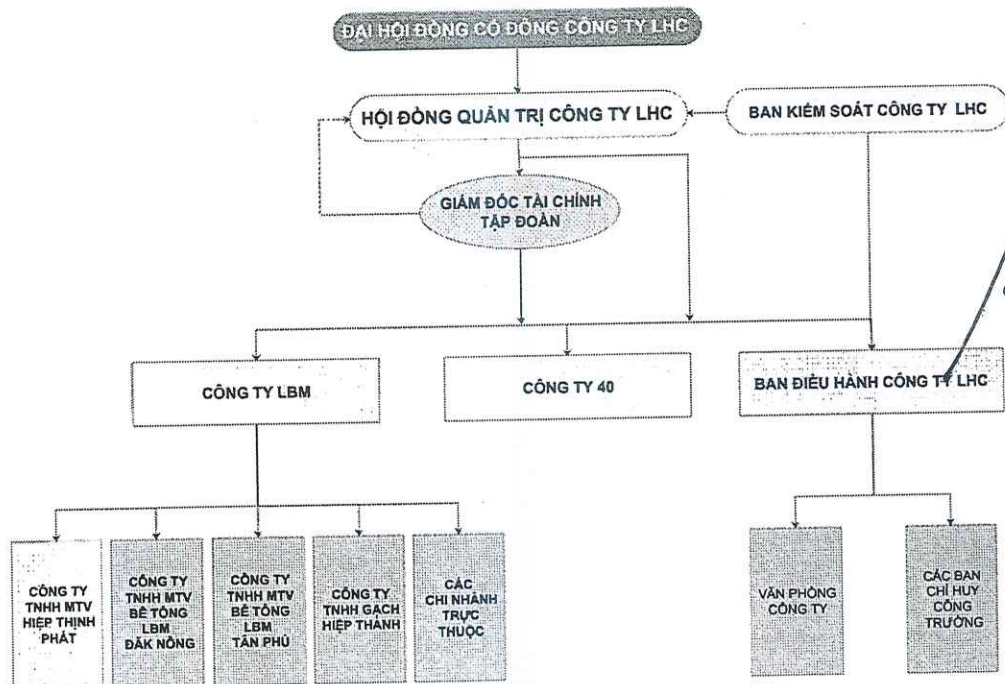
ĐẠI HỘI ĐỒNG CỔ ĐÔNG CÔNG TY LHC

HỘI ĐỒNG QUẢN TRỊ CÔNG TY LHC

BAN KIỂM SOÁT CÔNG TY LHC

GIÁM ĐỐC TÀI CHÍNH TẬP ĐOÀN

CÔNG TY LBM

CÔNG TY 40

BAN ĐIỀU HÀNH CÔNG TY LHC

CÔNG TY TNHH MTV HIỆP THỊNH PHÁT

CÔNG TY TNHH MTV BÊ TÔNG LBM ĐẮK NÔNG

CÔNG TY TNHH MTV BÊ TÔNG LBM TÂN PHÚ

CÔNG TY TNHH GẠCH HIỆP THÀNH

CÁC CHI NHÁNH TRỰC THUỘC

VĂN PHÒNG CÔNG TY

CÁC BAN CHỈ HUY CÔNG TRƯỜNG